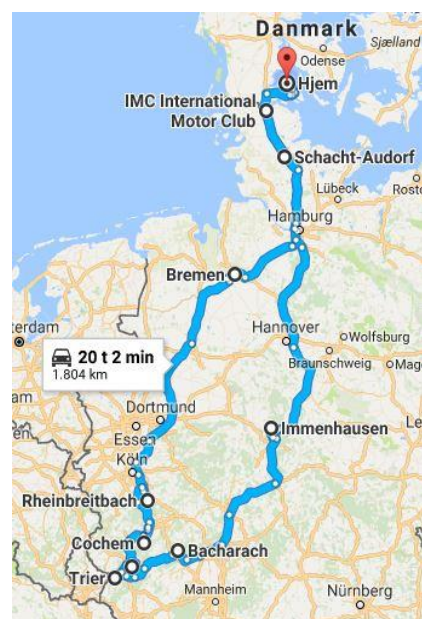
Danmark
Sjælland
Odense
Hjem
IMC International Motor Club
Schacht-Audorf
Lübeck
Rosto
Hamburg
Bremen
terdam
20 t 2 min
1.804 km
Hannover
Wolfsburg
Braunschweig
Mag
Dortmund
Essen
Immenhausen
Köln
Rheinbreitbach
Cochem
Bacharach
Trier
Mannheim
Nürnberg